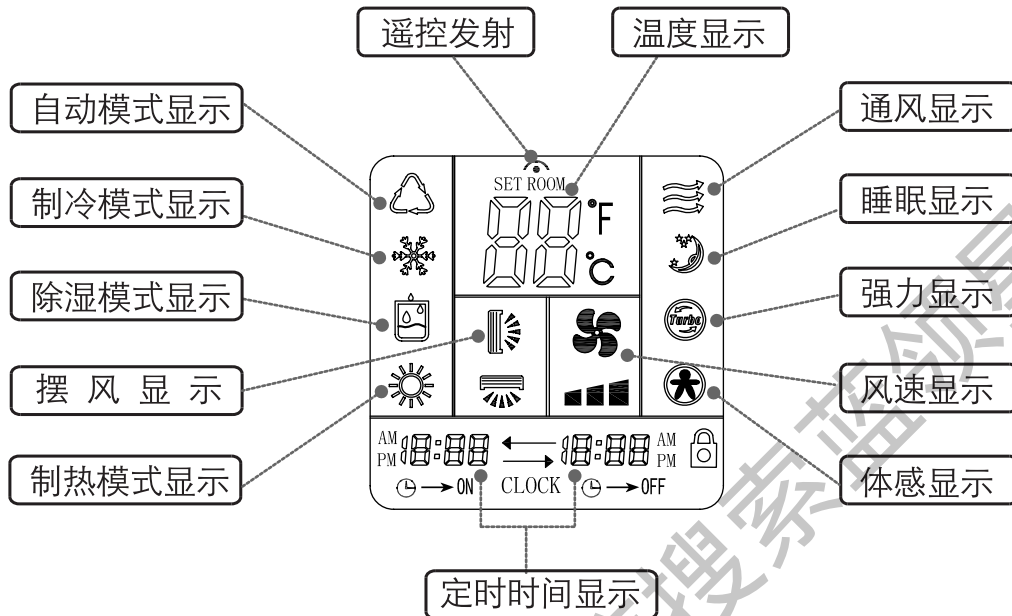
遥控发射

温度显示

自动模式显示

制冷模式显示

除湿模式显示

摆 风 显 示

制热模式显示

通风显示

睡眠显示

强力显示

风速显示

体感显示

SET ROOM

88 °F °C

Turbo

AM PM 18:88 ⟵ ⟶ 18:88 AM PM

⊕ ⟶ ON CLOCK ⊕ ⟶ OFF

定时时间显示